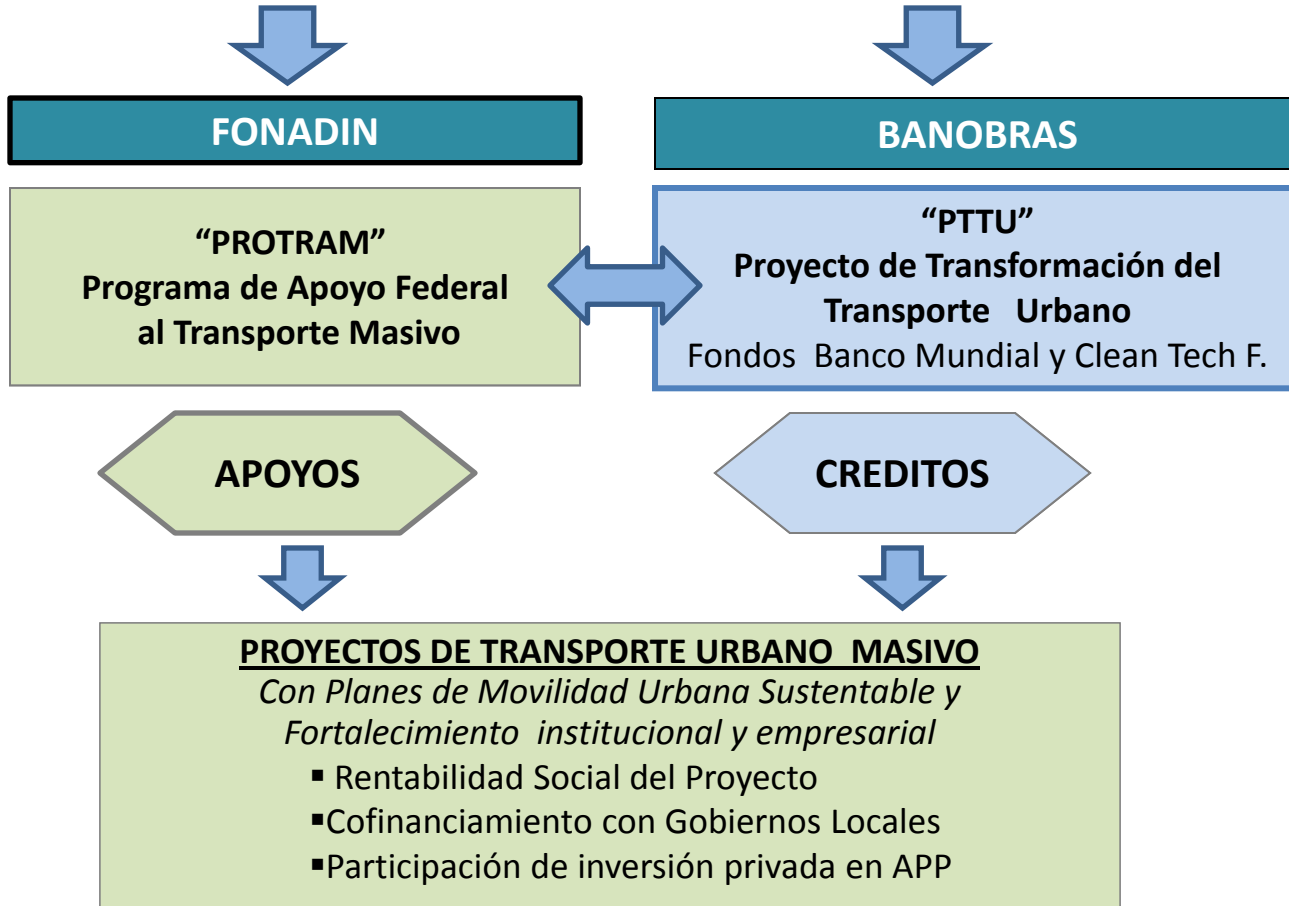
FONADIN

BANOBRAS

“PROTRAM”
Programa de Apoyo Federal al Transporte Masivo

“PTTU”
Proyecto de Transformación del Transporte Urbano
Fondos Banco Mundial y Clean Tech F.

APOYOS

CREDITOS

PROYECTOS DE TRANSPORTE URBANO MASIVO
Con Planes de Movilidad Urbana Sustentable y Fortalecimiento institucional y empresarial
▪ Rentabilidad Social del Proyecto
▪Cofinanciamiento con Gobiernos Locales
▪Participación de inversión privada en APP